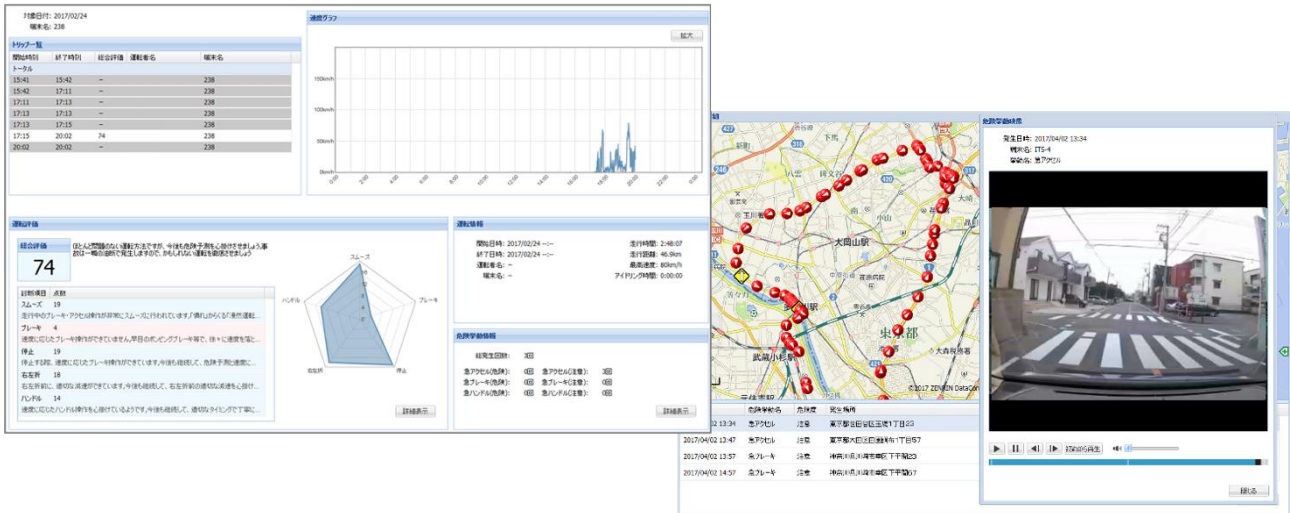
対象日付: 2017/02/24
端末名: 238

トリップ一覧

| 開始時刻 | 終了時刻 | 総合評価 | 運転者名 | 端末名 |
|---|---|---|---|---|
| トータル | | | | |
| 15:41 | 15:42 | – | | 238 |
| 15:42 | 17:11 | – | | 238 |
| 17:11 | 17:13 | – | | 238 |
| 17:13 | 17:13 | – | | 238 |
| 17:13 | 17:15 | – | | 238 |
| 17:15 | 20:02 | 74 | | 238 |
| 20:02 | 20:02 | – | | 238 |

速度グラフ
拡大
150km/h
100km/h
50km/h
0km/h
0:00 2:00 4:00 6:00 8:00 10:00 12:00 14:00 16:00 18:00 20:00 22:00 0:00

運転評価
総合評価
74
ほとんど問題のない運転方法ですが、今後も危険予測を心掛けるようにしましょう。事故は一瞬の油断で発生しますので、かもしれない運転を徹底させましょう

| 診断項目 | 点数 |
|---|---|
| スムーズ | 19 |
| 走行中のブレーキ・アクセル操作が非常にスムーズに行われています。「煽れからくる「漫然運転 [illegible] | |
| ブレーキ | 4 |
| 速度に応じたブレーキ操作ができていません。早目のポンピングブレーキ等で、徐々に速度を落 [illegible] | |
| 停止 | 19 |
| 停止する際、速度に応じたブレーキ操作ができています。今後も継続して、危険予測と速度に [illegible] | |
| 右左折 | 18 |
| 右左折時に、適切な減速ができています。今後も継続して、右左折時の適切な減速を心掛け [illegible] | |
| ハンドル | 14 |
| 速度に応じたハンドル操作を心掛けているようです。今後も継続して、適切なタイミングで丁寧に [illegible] | |

スムーズ
ブレーキ
停止
右左折
ハンドル
詳細表示

運転情報
開始日時: 2017/02/24 --:--
終了日時: 2017/02/24 --:--
運転者名: --
端末名: --
走行時間: 2:48:07
走行距離: 46.9km
最高速度: 80km/h
アイドリング時間: 0:00:00

危険挙動情報
総発生回数: 3回
急アクセル(危険): 0回
急ブレーキ(危険): 0回
急ハンドル(危険): 0回
急アクセル(注意): 3回
急ブレーキ(注意): 0回
急ハンドル(注意): 0回
詳細表示

玉川
大岡山駅
東京都
武蔵小杉駅
大森
© 2017 ZENRIN DataCom

| 発生日時 | 危険挙動名 | 危険度 | 発生場所 |
|---|---|---|---|
| 2017/04/02 13:34 | 急アクセル | 注意 | 東京都目黒区五速1丁目23 |
| 2017/04/02 13:47 | 急アクセル | 注意 | 東京都大田区西蒲田1丁目57 |
| 2017/04/02 13:57 | 急ブレーキ | 注意 | 神奈川県川崎市幸区下平間23 |
| 2017/04/02 14:57 | 急ブレーキ | 注意 | 神奈川県川崎市幸区下平間57 |

危険挙動映像
発生日時: 2017/04/02 13:34
端末名: ITS-4
挙動名: 急アクセル
冒頭から再生
閉じる